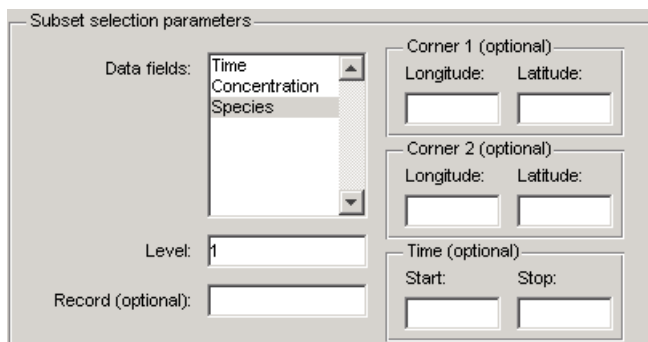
Subset selection parameters

Data fields: Time
Concentration
Species

Level: 1

Record (optional):

Corner 1 (optional)
Longitude: Latitude:

Corner 2 (optional)
Longitude: Latitude:

Time (optional)
Start: Stop: